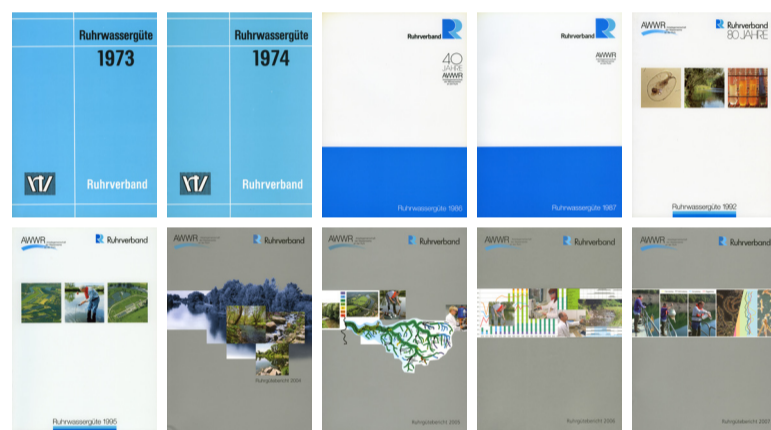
Ruhrwassergüte
1973
Ruhrverband

Ruhrwassergüte
1974
Ruhrverband

Ruhrverband
40 JAHRE AWWR
Ruhrwassergüte 1986

Ruhrverband
AWWR
Ruhrwassergüte 1987

AWWR
Ruhrverband
80 JAHRE
Ruhrwassergüte 1992

AWWR
Ruhrverband
Ruhrwassergüte 1995

AWWR
Ruhrverband
Ruhrgütebericht 2004

AWWR
Ruhrverband
Ruhrgütebericht 2005

AWWR
Ruhrverband
Ruhrgütebericht 2006

AWWR
Ruhrverband
Ruhrgütebericht 2007